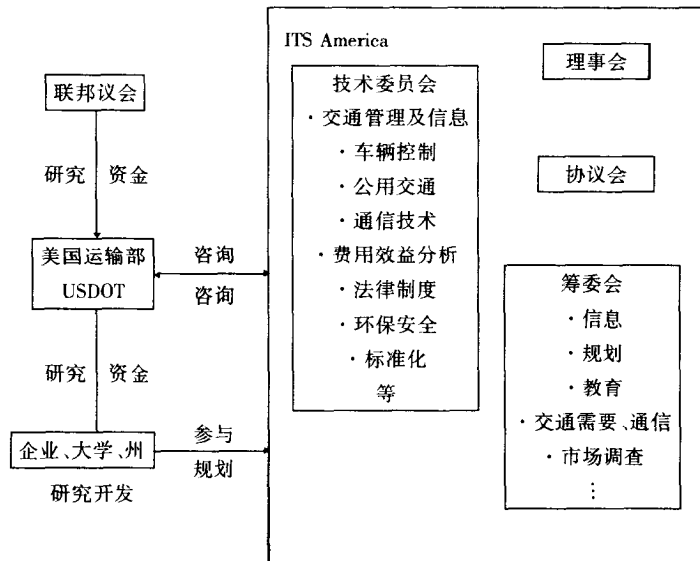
联邦议会

研究 资金

美国运输部
USDOT

咨询
咨询

研究 资金

企业、大学、州
研究开发

参与
规划

ITS America

技术委员会
· 交通管理及信息
· 车辆控制
· 公用交通
· 通信技术
· 费用效益分析
· 法律制度
· 环保安全
· 标准化
等

理事会

协议会

筹委会
· 信息
· 规划
· 教育
· 交通需要、通信
· 市场调查
⋮